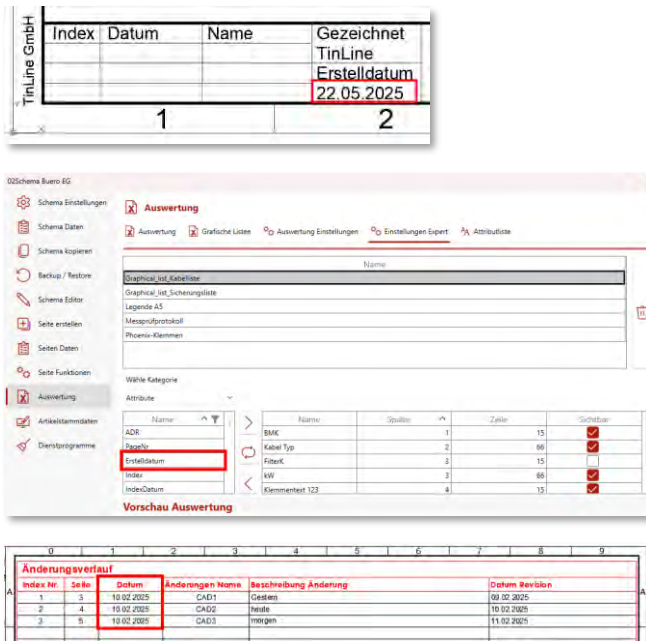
TinLine GmbH

| Index | Datum | Name | Gezeichnet |
|---|---|---|---|
| | | | TinLine |
| | | | Erstelldatum |
| | | | 22.05.2025 |

1 2

02Schema Buero 8G

Schema Einstellungen
Schema Daten
Schema kopieren
Backup / Restore
Schema Editor
Seite erstellen
Seiten Daten
Seite Funktionen
Auswertung
Artikelstammdaten
Dienstprogramme

Auswertung

Auswertung  Grafische Listen  Auswertung Einstellungen  Einstellungen Expert  Attributliste

Name
Graphical_list_Kabelliste
Graphical_list_Sicherungsliste
Legende A5
Messprüfprotokoll
Phoenix-Klemmen

Wähle Kategorie
Attribute

| Name |
|---|
| ADR |
| PageNr |
| Erstelldatum |
| Index |
| IndexDatum |

| Name | Spalte | Zeile | Sichtbar |
|---|---|---|---|
| BMK | 1 | 15 | ✓ |
| Kabel Typ | 2 | 66 | ✓ |
| FilterK | 3 | 15 | |
| kW | 3 | 66 | ✓ |
| Klemmentext 123 | 4 | 15 | ✓ |

Vorschau Auswertung

0 1 2 3 4 5 6 7 8 9

Änderungsverlauf

| Index Nr. | Seite | Datum | Änderungen Name | Beschreibung Änderung | Datum Revision |
|---|---|---|---|---|---|
| 1 | 3 | 10.02.2025 | CAD1 | Gestern | 09.02.2025 |
| 2 | 4 | 10.02.2025 | CAD2 | heute | 10.02.2025 |
| 3 | 5 | 10.02.2025 | CAD3 | morgen | 11.02.2025 |

A